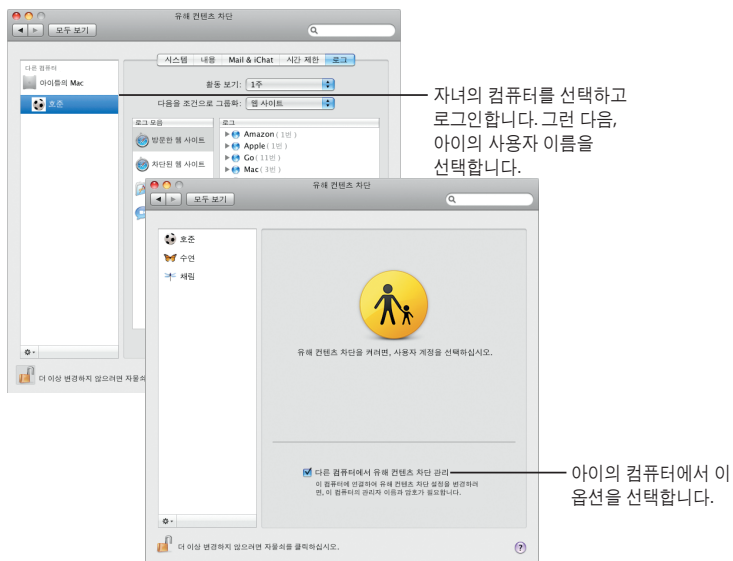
유해 컨텐츠 차단

모두 보기

다른 컴퓨터

아이들의 Mac

호준

시스템 | 내용 | Mail & iChat | 시간 제한 | 로그

활동 보기: 1주

다음을 조건으로 그룹화: 웹 사이트

로그 모음

로그

방문한 웹 사이트

차단된 웹 사이트

Amazon ( 1번 )

Apple ( 1번 )

Go ( 11번 )

Mac ( 3번 )

더 이상 변경하지 않으려면 자물쇠

자녀의 컴퓨터를 선택하고 로그인합니다. 그런 다음, 아이의 사용자 이름을 선택합니다.

유해 컨텐츠 차단

모두 보기

호준

수연

채림

유해 컨텐츠 차단을 켜려면, 사용자 계정을 선택하십시오.

다른 컴퓨터에서 유해 컨텐츠 차단 관리

이 컴퓨터에 연결하여 유해 컨텐츠 차단 설정을 변경하려면, 이 컴퓨터의 관리자 이름과 암호가 필요합니다.

더 이상 변경하지 않으려면 자물쇠를 클릭하십시오.

?

아이의 컴퓨터에서 이 옵션을 선택합니다.